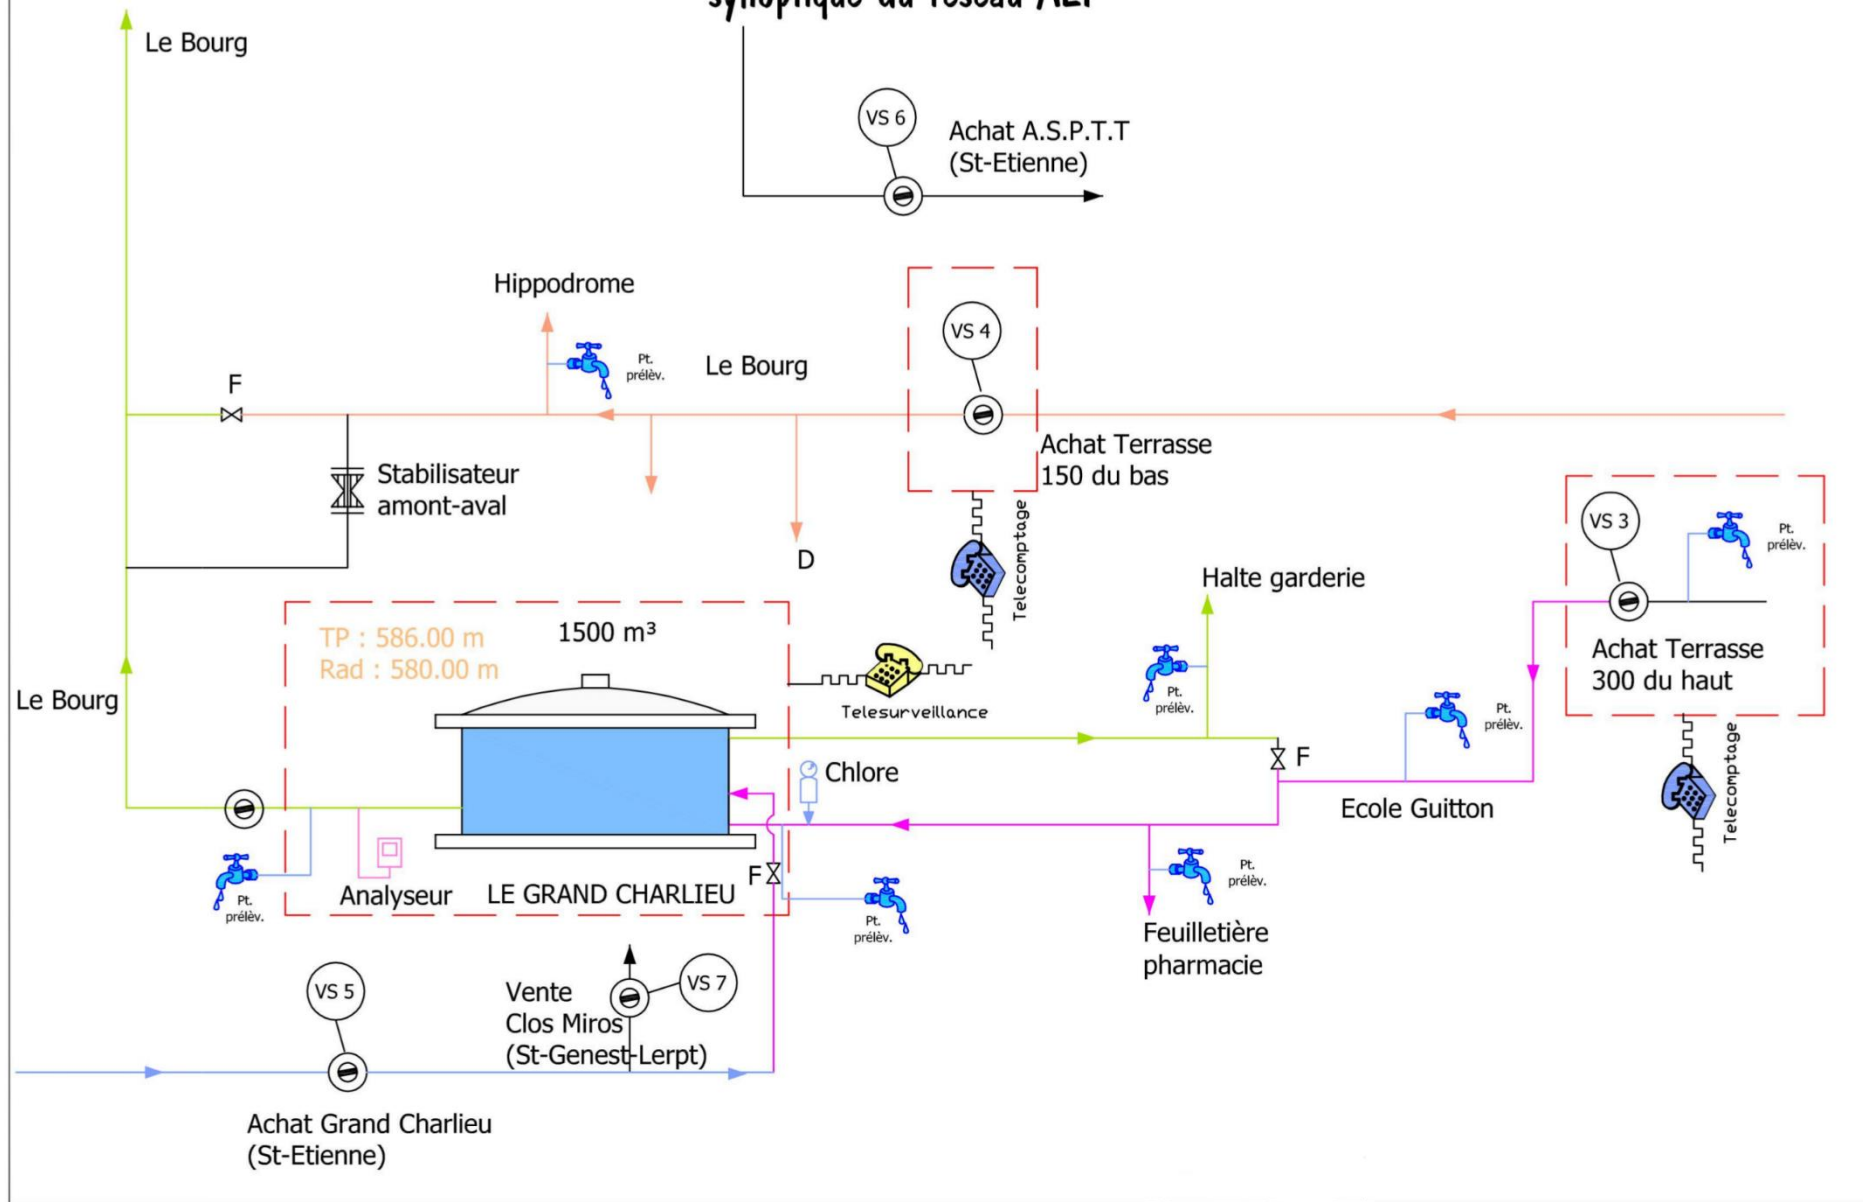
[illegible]

Le Bourg

VS 6
Achat A.S.P.T.T
(St-Etienne)

Hippodrome

Pt. prélèv.

Le Bourg

VS 4

F

Achat Terrasse
150 du bas

Stabilisateur
amont-aval

Telecomptage

D

VS 3

Pt. prélèv.

Halte garderie

TP : 586.00 m
Rad : 580.00 m

1500 m³

Achat Terrasse
300 du haut

Telesurveillance

Pt. prélèv.

Pt. prélèv.

Le Bourg

F

Chlore

Ecole Guitton

Telecomptage

Pt. prélèv.

Pt. prélèv.

Analyseur

LE GRAND CHARLIEU

F

Pt. prélèv.

Feuilletière
pharmacie

VS 5

Vente
Clos Miros
(St-Genest-Lerpt)

VS 7

Achat Grand Charlieu
(St-Etienne)